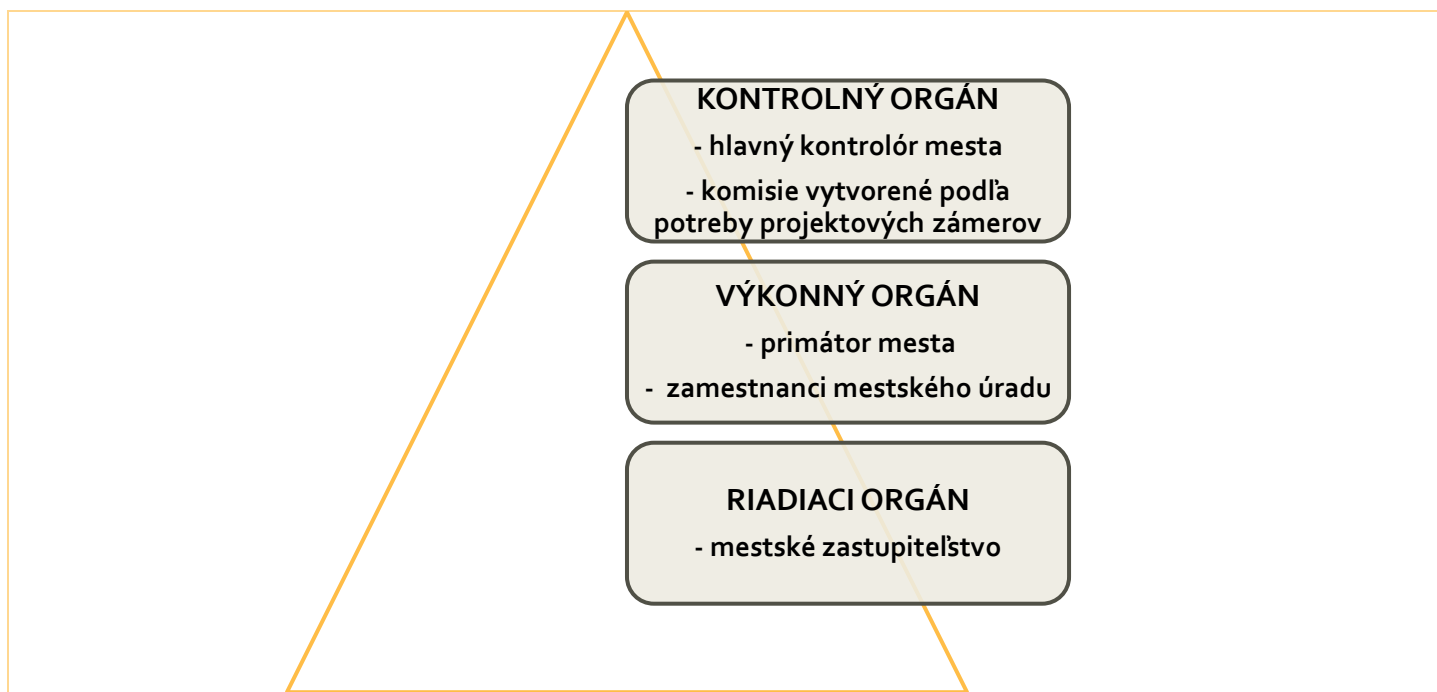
KONTROLNÝ ORGÁN

- hlavný kontrolór mesta

- komisie vytvorené podľa potreby projektových zámerov

VÝKONNÝ ORGÁN

- primátor mesta

- zamestnanci mestského úradu

RIADIACI ORGÁN

- mestské zastupiteľstvo